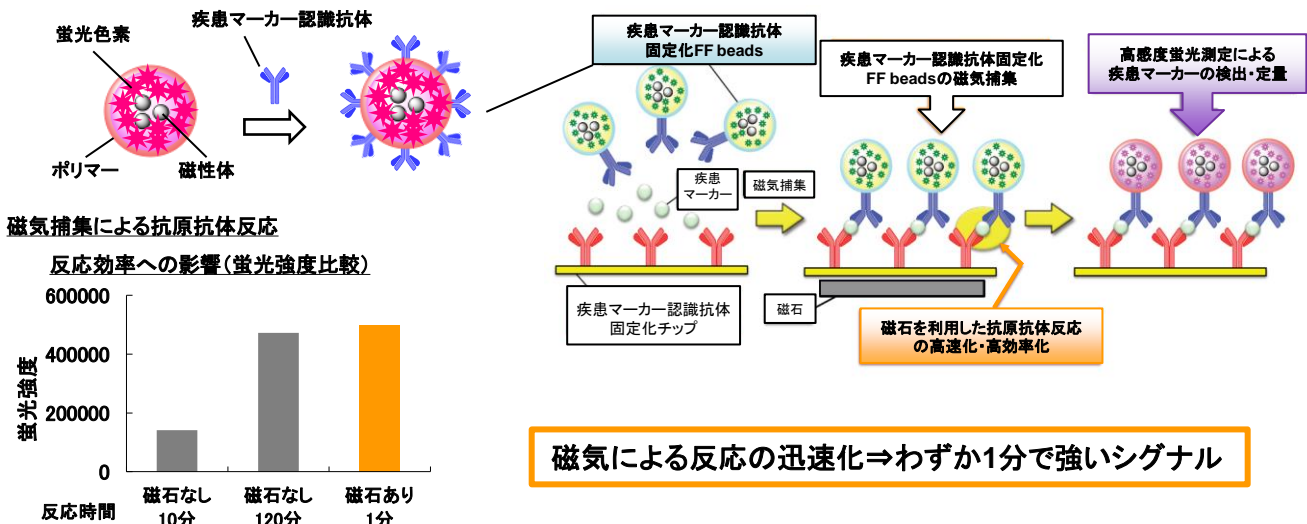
蛍光色素

疾患マーカー認識抗体

ポリマー

磁性体

疾患マーカー認識抗体固定化FF beads

疾患マーカー認識抗体固定化FF beadsの磁気捕集

高感度蛍光測定による疾患マーカーの検出・定量

疾患マーカー

磁気捕集

疾患マーカー認識抗体固定化チップ

磁石

磁石を利用した抗原抗体反応の高速化・高効率化

磁気捕集による抗原抗体反応

反応効率への影響（蛍光強度比較）

| 反応時間 | 磁石なし 10分 | 磁石なし 120分 | 磁石あり 1分 |
|---|---|---|---|

600000
400000
200000
0

蛍光強度

磁気による反応の迅速化⇒わずか1分で強いシグナル